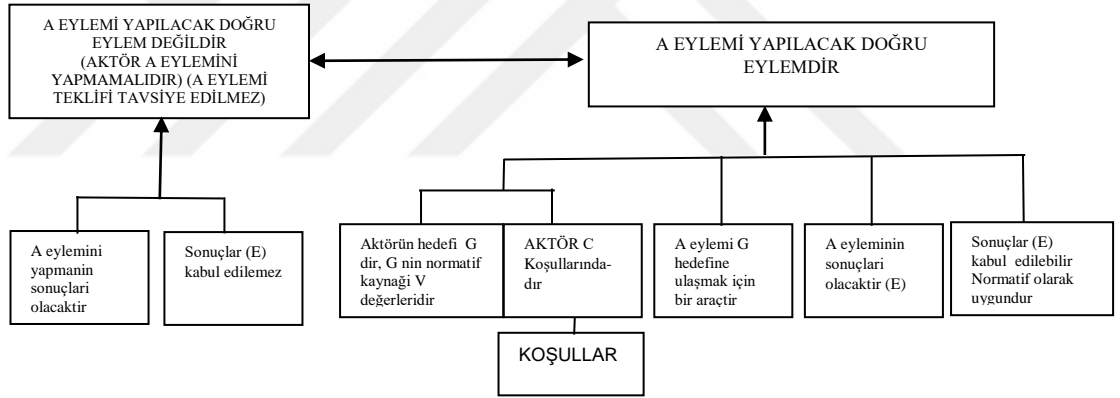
A EYLEMİ YAPILACAK DOĞRU EYLEM DEĞİLDİR (AKTÖR A EYLEMİNİ YAPMAMALIDIR) (A EYLEMİ TEKLİFİ TAVSİYE EDİLMEZ)

A EYLEMİ YAPILACAK DOĞRU EYLEMDİR

A eylemini yapmanin sonuçları olacaktir

Sonuçlar (E) kabul edilemez

Aktörün hedefi G dir, G nin normatif kaynaği V değerleridir

AKTÖR C Koşullarında-dır

A eylemi G hedefine ulaşmak için bir araçtir

A eyleminin sonuçlari olacaktir (E)

Sonuçlar (E) kabul edilebilir Normatif olarak uygundur

KOŞULLAR